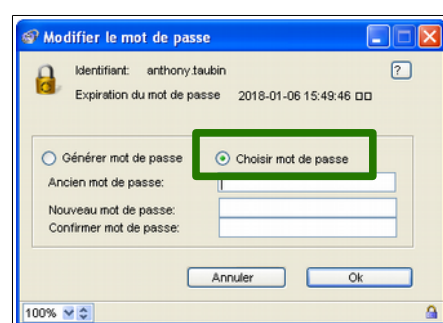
Modifier le mot de passe

Identifiant: anthony.taubin

?

Expiration du mot de passe 2018-01-06 15:49:46 □□

Générer mot de passe

Choisir mot de passe

Ancien mot de passe:

Nouveau mot de passe:

Confirmer mot de passe:

Annuler

Ok

100%